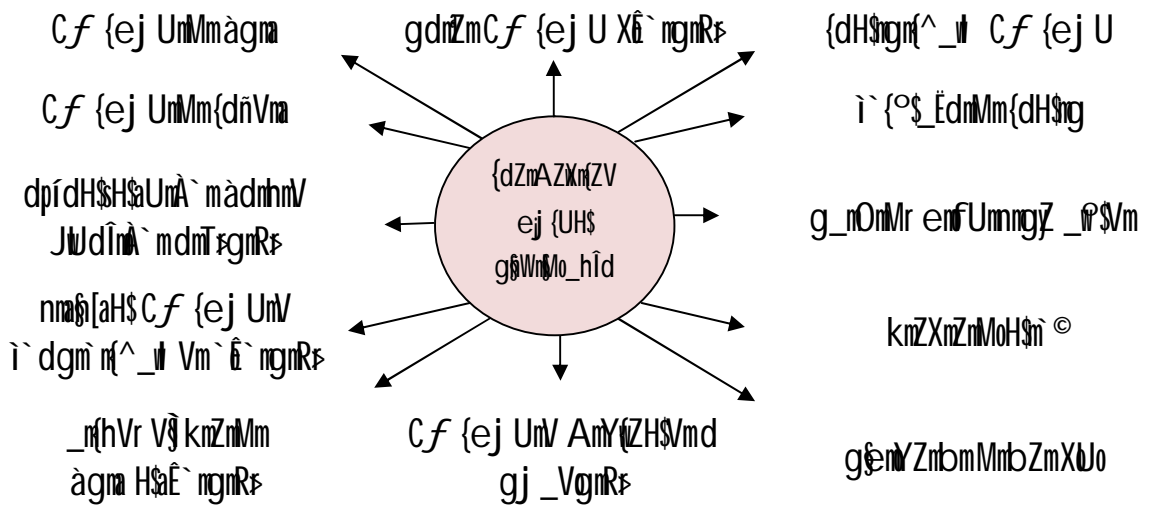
C$f$ {ej UnMmàgma

gdmZmC$f$ {ej U Xê`mgmR>

{dH$mgm{^_w I C$f$ {ej U

C$f$ {ej UnMm{dñVma

ì`{º$_ËdmMm{dH$mg

dpídH$sH$aUmÀ`màdmhmV JwUdÎmmÀ`mdmT>sgmR>

{dZmAZwXmZ{ZV ej {UH$ g§ñWm§Mo_hÎd

g_mOmMr emfUmngyZ _wº$Vm

nmn§[aH$ C$f$ {ej UmV ì`dgm`m{^_wI Vm`ê`mgmR>

kmZXmZmMoH$m`©

_m{hVr V§ÌkmZmMm àgma H$aÊ`mgmR>

C$f$ {ej UmV AmY wZ{H$VmU gj _VgmR>

g§emoYZmbmMmbmZmXUo